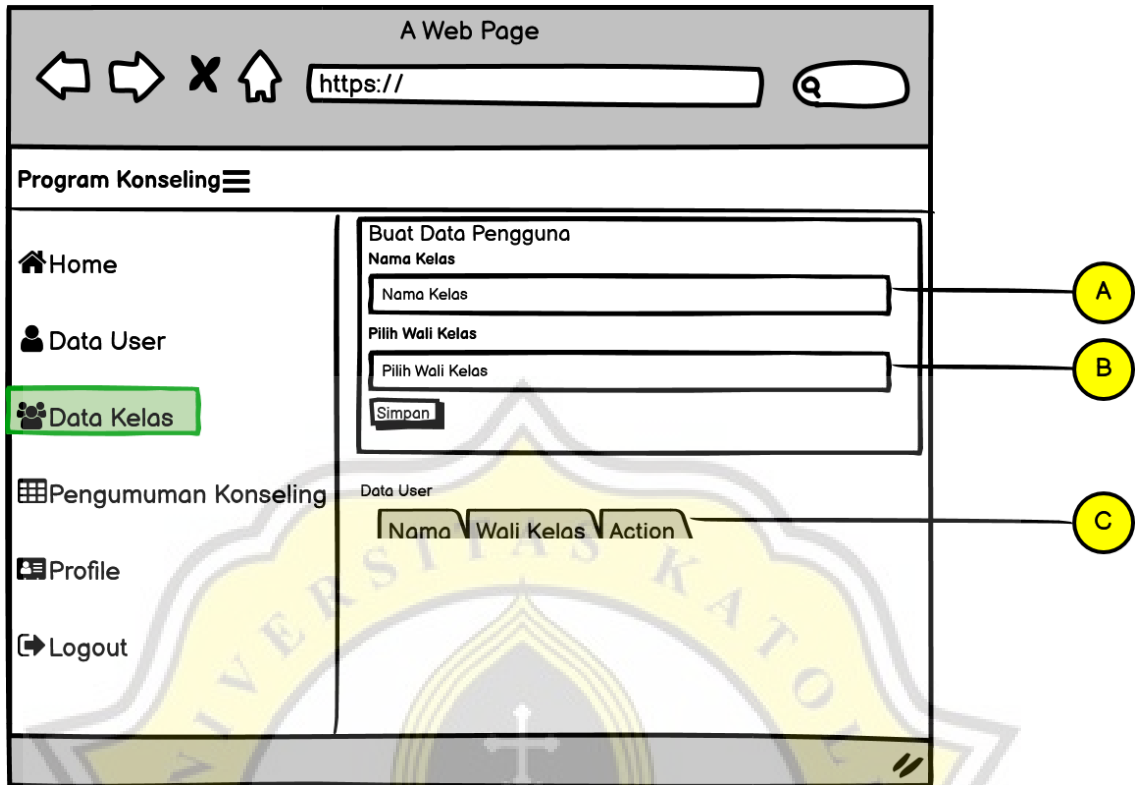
A Web Page

https://

Program Konseling

Home

Data User

Data Kelas

Pengumuman Konseling

Profile

Logout

Buat Data Pengguna

Nama Kelas

Nama Kelas

Pilih Wali Kelas

Pilih Wali Kelas

Simpan

Data User

Nama | Wali Kelas | Action

A

B

C

VERSITAS KATOL